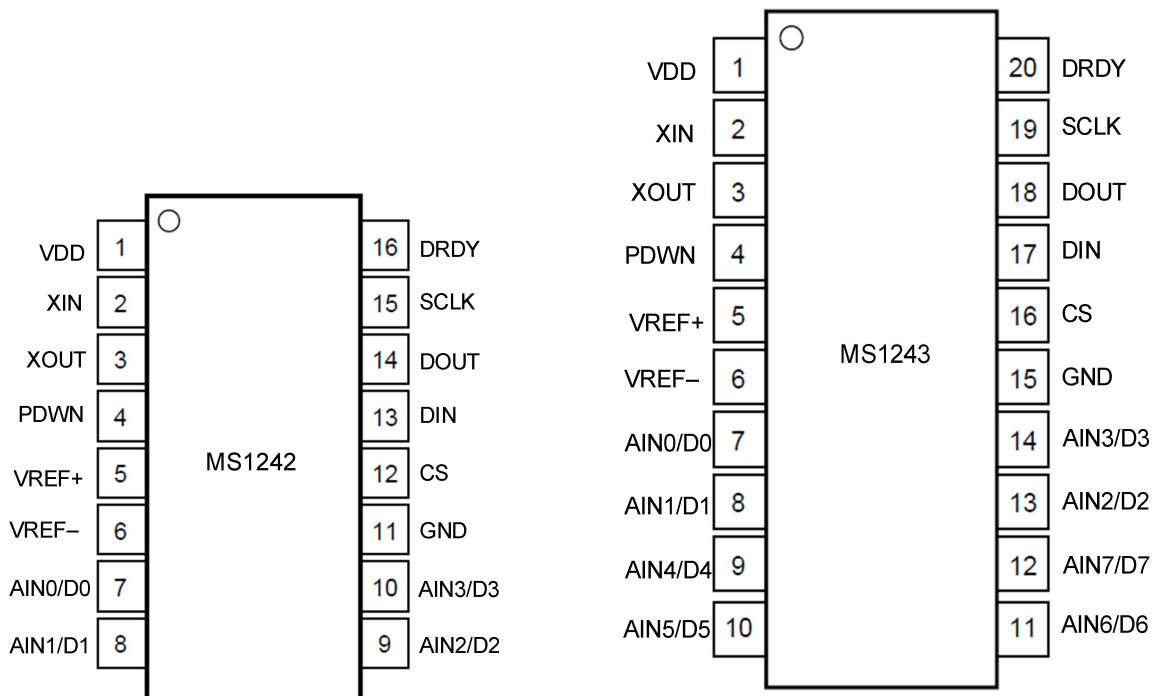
VDD 1
XIN 2
XOUT 3
PDWN 4
VREF+ 5
VREF− 6
AIN0/D0 7
AIN1/D1 8

MS1242

16 DRDY
15 SCLK
14 DOUT
13 DIN
12 CS
11 GND
10 AIN3/D3
9 AIN2/D2

VDD 1
XIN 2
XOUT 3
PDWN 4
VREF+ 5
VREF− 6
AIN0/D0 7
AIN1/D1 8
AIN4/D4 9
AIN5/D5 10

MS1243

20 DRDY
19 SCLK
18 DOUT
17 DIN
16 CS
15 GND
14 AIN3/D3
13 AIN2/D2
12 AIN7/D7
11 AIN6/D6